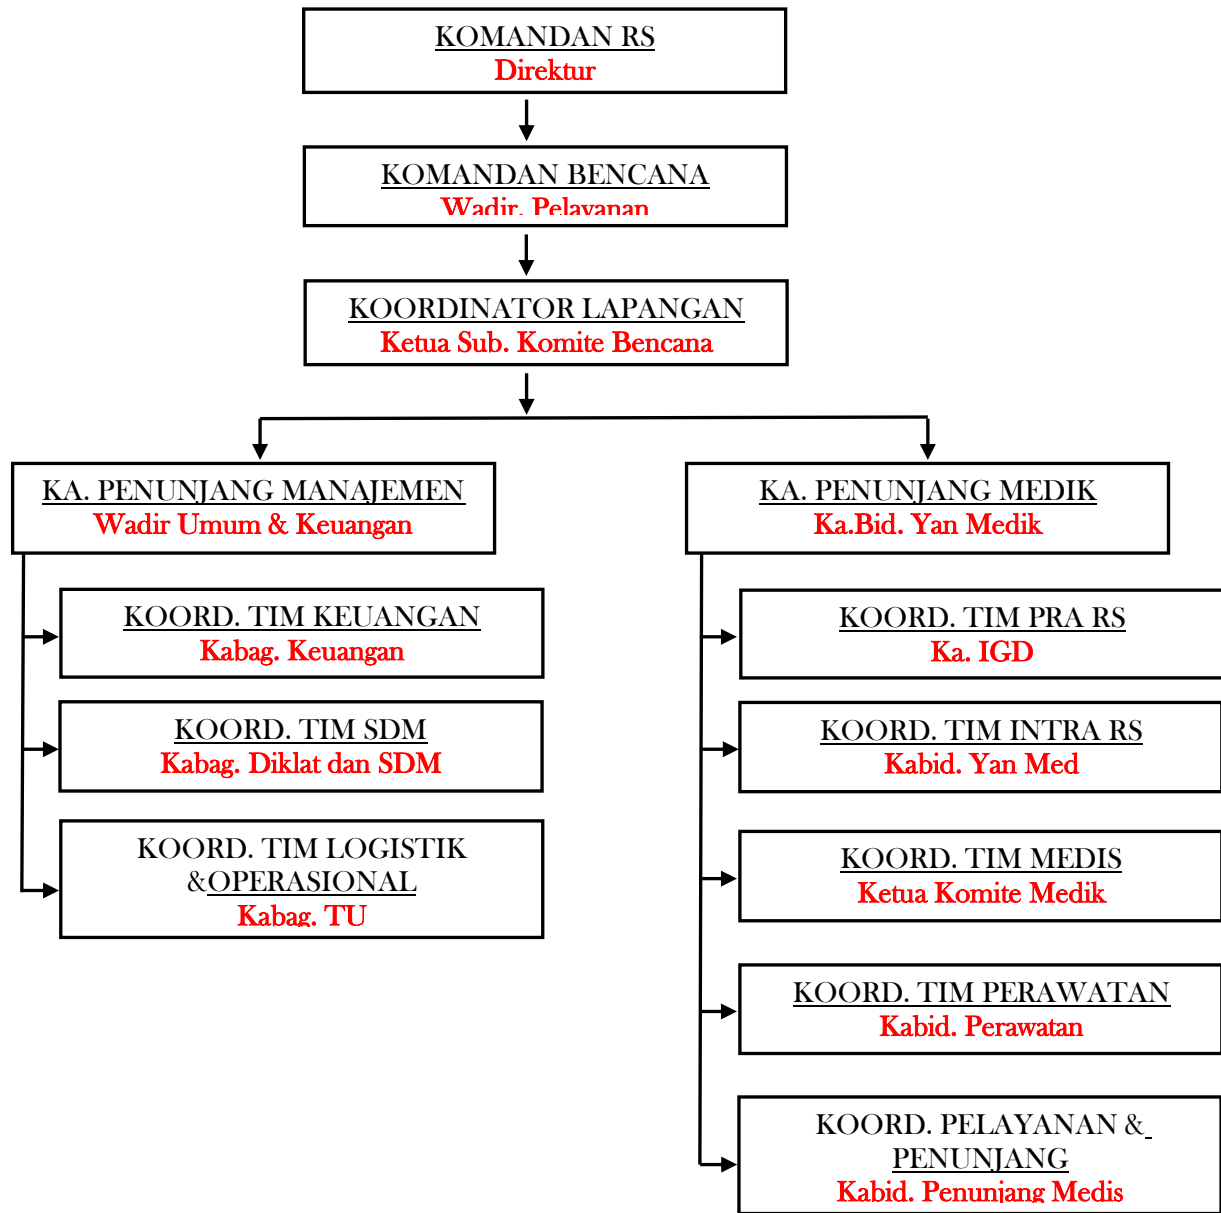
KOMANDAN RS
Direktur

KOMANDAN BENCANA
Wadir. Pelayanan

KOORDINATOR LAPANGAN
Ketua Sub. Komite Bencana

KA. PENUNJANG MANAJEMEN
Wadir Umum & Keuangan

KOORD. TIM KEUANGAN
Kabag. Keuangan

KOORD. TIM SDM
Kabag. Diklat dan SDM

KOORD. TIM LOGISTIK &OPERASIONAL
Kabag. TU

KA. PENUNJANG MEDIK
Ka.Bid. Yan Medik

KOORD. TIM PRA RS
Ka. IGD

KOORD. TIM INTRA RS
Kabid. Yan Med

KOORD. TIM MEDIS
Ketua Komite Medik

KOORD. TIM PERAWATAN
Kabid. Perawatan

KOORD. PELAYANAN & PENUNJANG
Kabid. Penunjang Medis